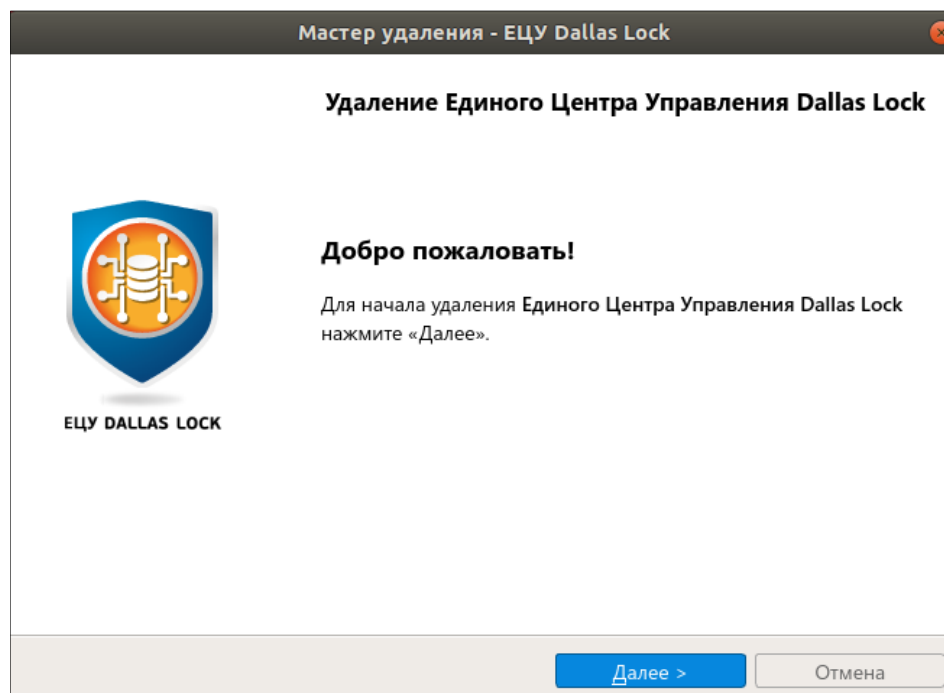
Мастер удаления - ЕЦУ Dallas Lock

Удаление Единого Центра Управления Dallas Lock

ЕЦУ DALLAS LOCK

Добро пожаловать!

Для начала удаления Единого Центра Управления Dallas Lock нажмите «Далее».

Далее >

Отмена